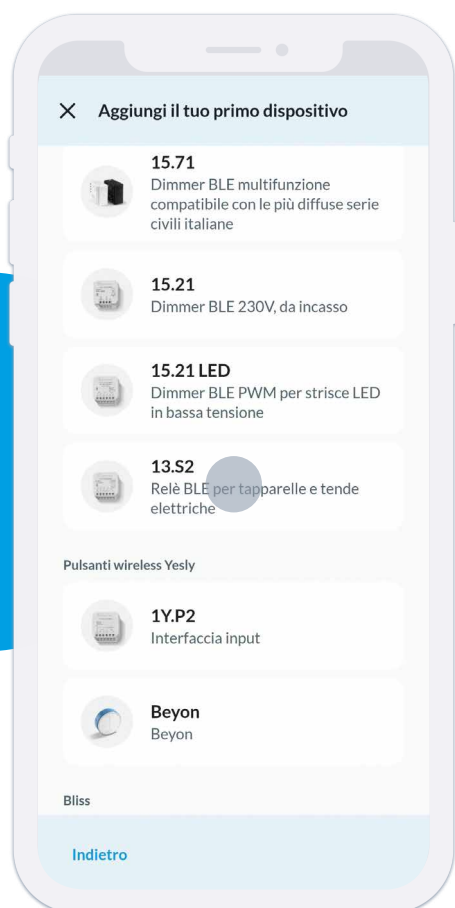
Aggiungi il tuo primo dispositivo

15.71
Dimmer BLE multifunzione compatibile con le più diffuse serie civili italiane

15.21
Dimmer BLE 230V, da incasso

15.21 LED
Dimmer BLE PWM per strisce LED in bassa tensione

13.S2
Relè BLE per tapparelle e tende elettriche

Pulsanti wireless Yesly

1Y.P2
Interfaccia input

Beyon
Beyon

Bliss

Indietro